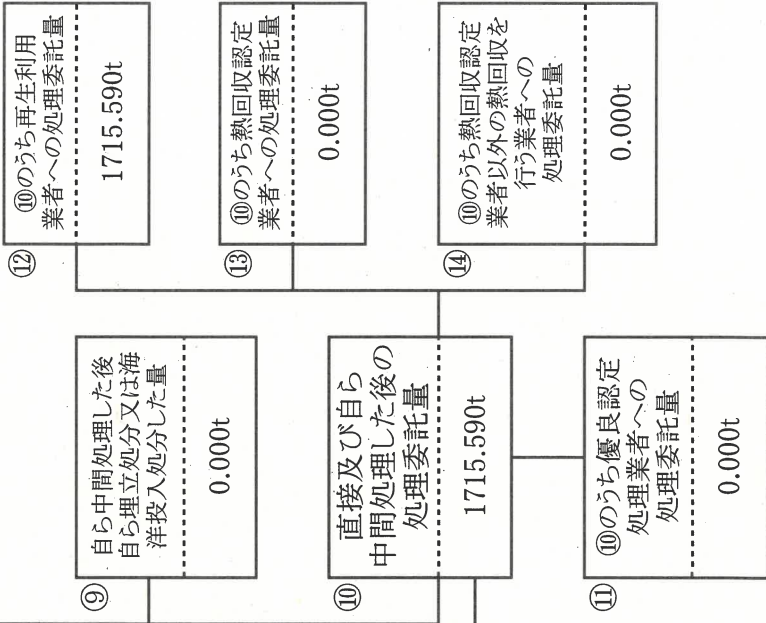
⑫ ⑩のうち再生利用業者への処理委託量

1715.590t

⑬ ⑩のうち熱回収認定業者への処理委託量

0.000t

⑭ ⑩のうち熱回収認定業者以外の熱回収を行う業者への処理委託量

0.000t

⑨ 自ら中間処理した後自ら埋立処分又は海洋投入処分した量

0.000t

⑩ 直接及び自ら中間処理した後の処理委託量

1715.590t

⑪ ⑩のうち優良認定処理業者への処理委託量

0.000t